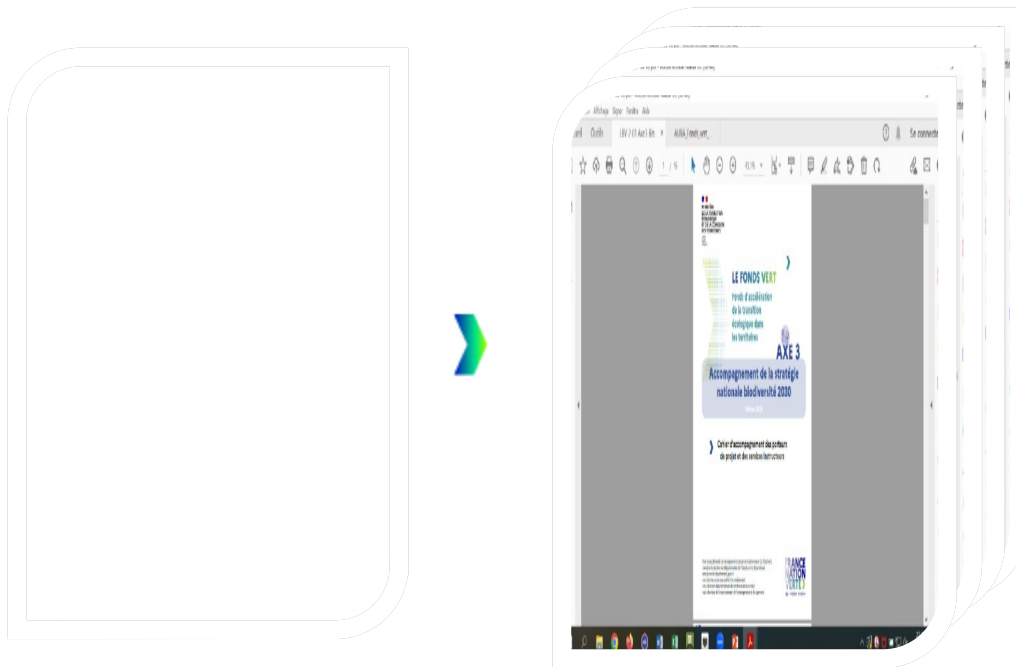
Affichage Signer Fenêtre Aide

ueil Outils LBV 2 (1) Axe3-Bio × AURA_Fonds_vert_

Se connecter

1 / 16 42,1%

LE FONDS VERT

Fonds d'accélération de la transition écologique dans les territoires

AXE 3

Accompagnement de la stratégie nationale biodiversité 2030

Cahier d'accompagnement des porteurs de projet et des services instructeurs

FRANCE NATION VERTE